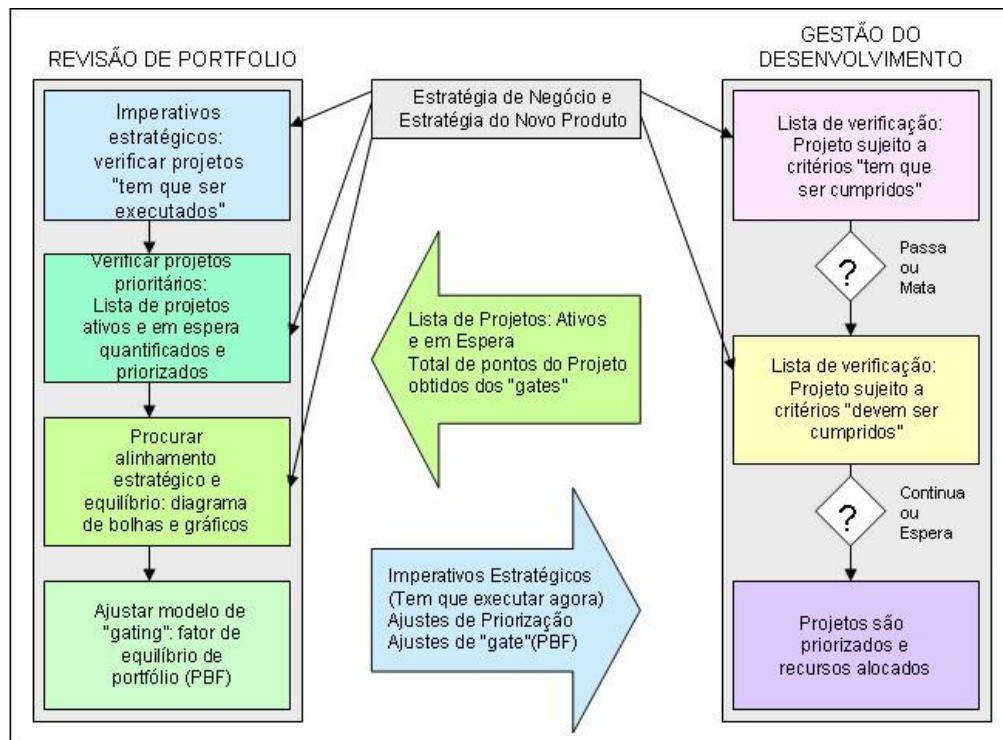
REVISÃO DE PORTFOLIO

Imperativos estratégicos: verificar projetos "tem que ser executados"

Verificar projetos prioritários: Lista de projetos ativos e em espera quantificados e priorizados

Procurar alinhamento estratégico e equilíbrio: diagrama de bolhas e gráficos

Ajustar modelo de "gating": fator de equilíbrio de portfólio (PBF)

Estratégia de Negócio e Estratégia do Novo Produto

Lista de Projetos: Ativos e em Espera
Total de pontos do Projeto obtidos dos "gates"

Imperativos Estratégicos (Tem que executar agora)
Ajustes de Priorização
Ajustes de "gate"(PBF)

GESTÃO DO DESENVOLVIMENTO

Lista de verificação: Projeto sujeito a critérios "tem que ser cumpridos"

?

Passa ou Mata

Lista de verificação: Projeto sujeito a critérios "devem ser cumpridos"

?

Continua ou Espera

Projetos são priorizados e recursos alocados